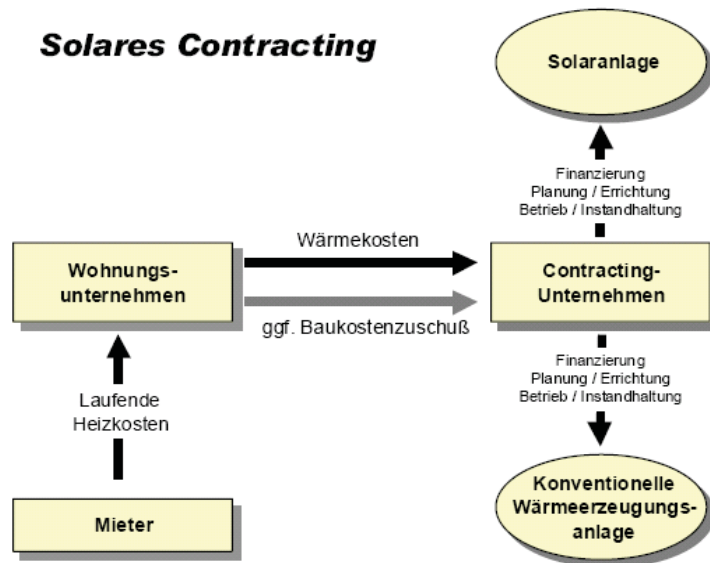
Solares Contracting

Solaranlage

Finanzierung
Planung / Errichtung
Betrieb / Instandhaltung

Wärmekosten

Wohnungs-unternehmen

Contracting-Unternehmen

ggf. Baukostenzuschuß

Finanzierung
Planung / Errichtung
Betrieb / Instandhaltung

Laufende Heizkosten

Konventionelle Wärmeerzeugungs-anlage

Mieter